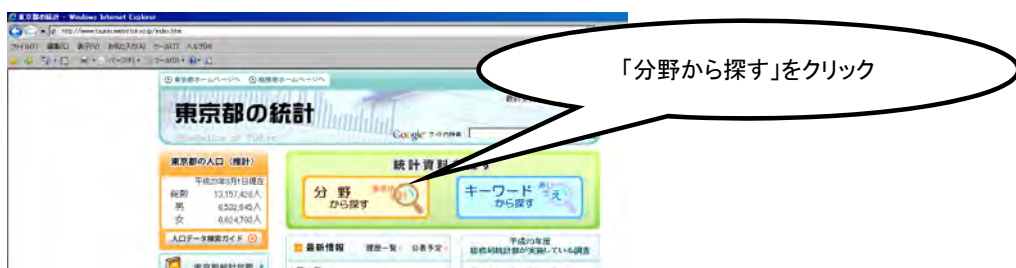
東京都の統計 - Windows Internet Explorer
http://www.toukei.metro.tokyo.jp/index.htm
ファイル(F) 編集(E) 表示(V) お気に入り(A) ツール(T) ヘルプ(H)

「分野から探す」をクリック

東京都ホームページへ 総務局ホームページへ
東京都の統計
Statistics of Tokyo
Google
東京都の人口（推計）
平成20年5月1日現在
総数 13,157,428人
男 6,532,645人
女 6,624,783人
人口データ検索ガイド
統計資料を探す
分野から探す
キーワードから探す
最新情報
履歴一覧 公表予定
平成20年度 総務局統計部が実施している調査
東京都統計年鑑
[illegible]